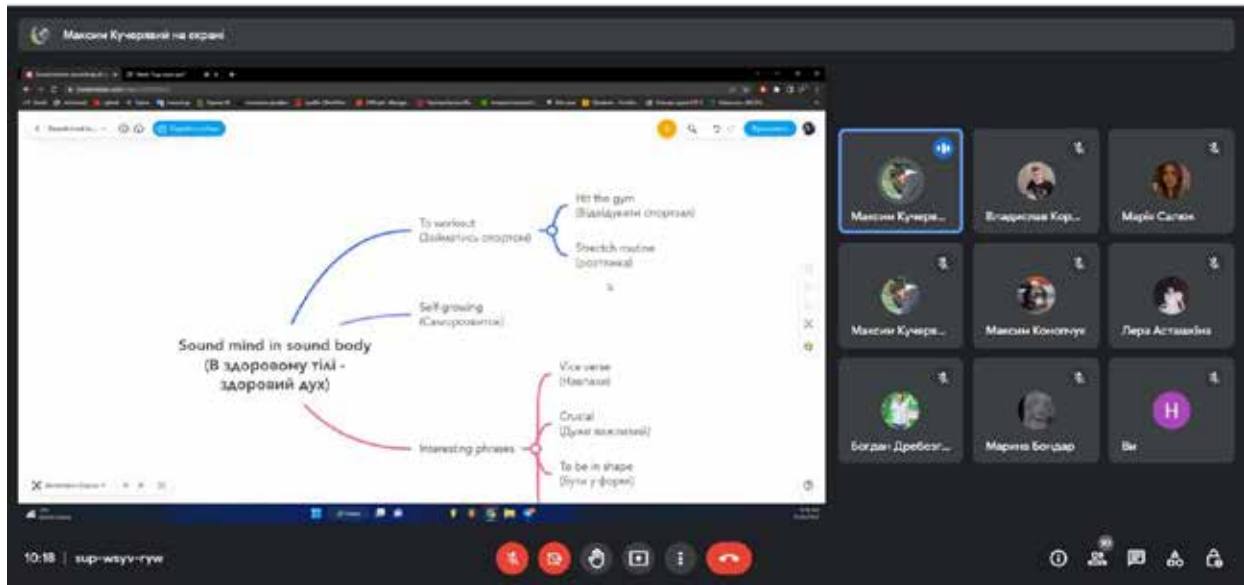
Максим Кучерявий на екрані

Sound mind in sound body (В здоровому тілі - здоровий дух)

To workout (Займатись спортом)

Hit the gym (Відвідувати спортзал)

Stretch routine (розтяжка)

Self-growing (Саморозвиток)

Interesting phrases

Vice verse (Навпаки)

Crucial (Дуже важливий)

To be in shape (Бути у формі)

Максим Кучеряв...

Владислав Кор...

Марія Салюк

Максим Кучеряв...

Максим Конопчук

Лера Асташкіна

Богдан Дребезг...

Марина Бондар

H

Ви

10:18 | sup-wsyv-ryw